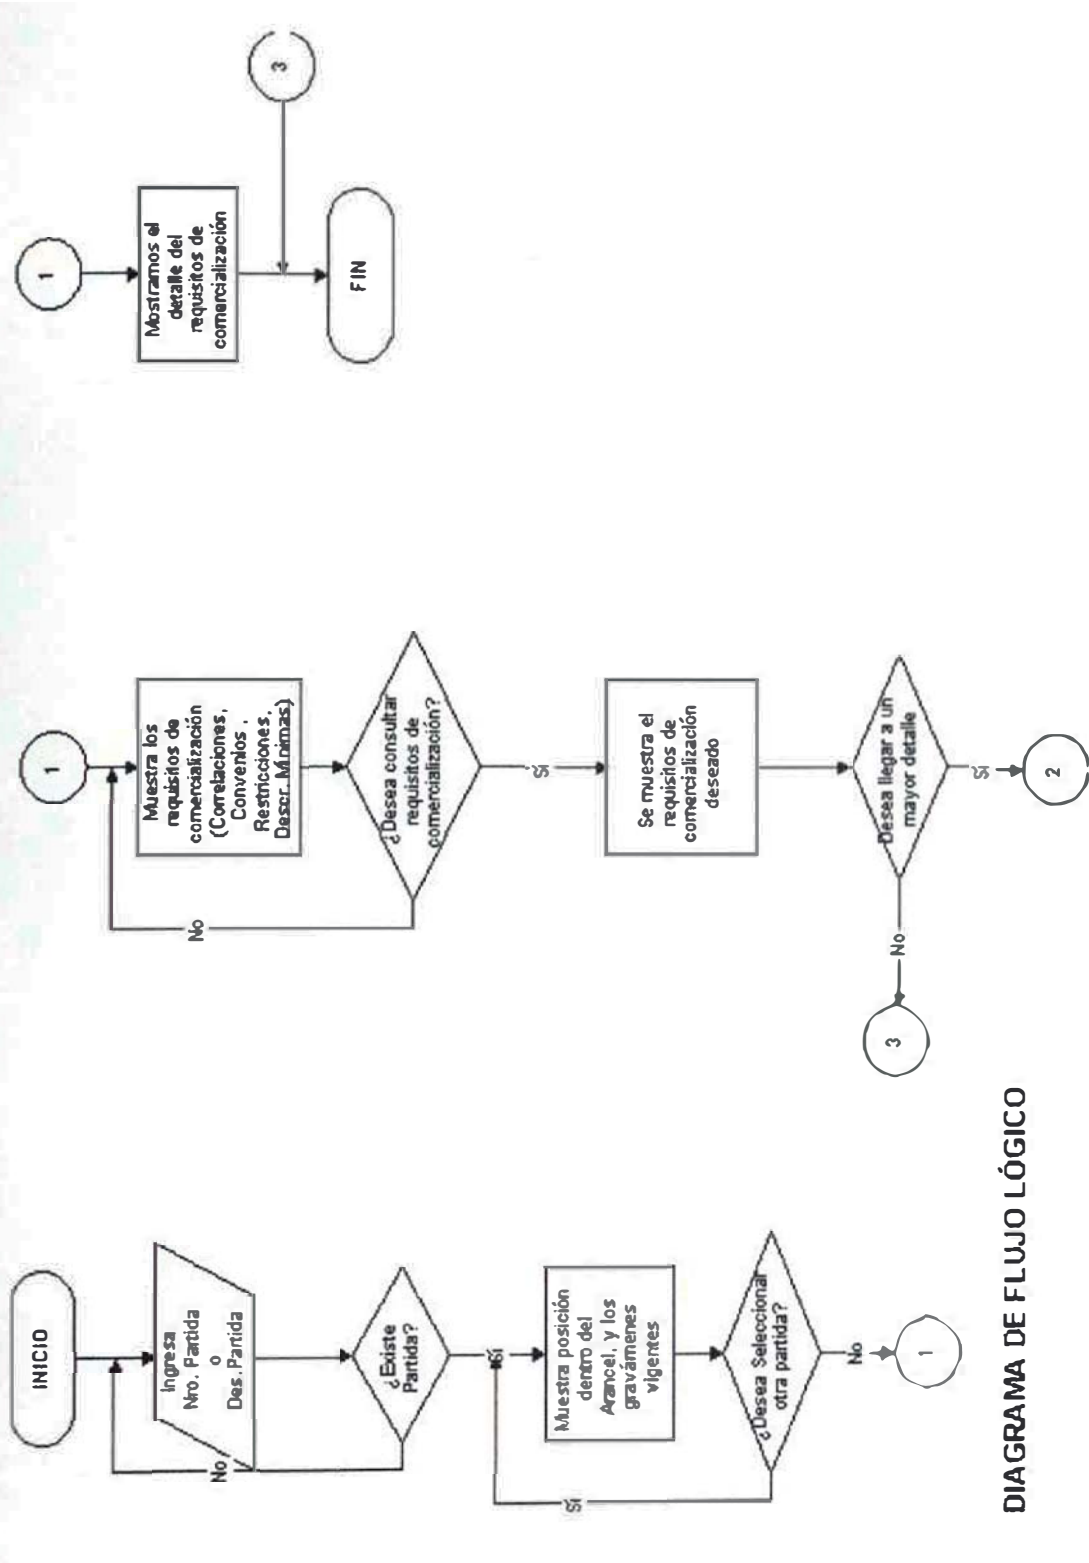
DIAGRAMA DE FLUJO LÓGICO

INICIO

Ingresa Nro. Partida o Des. Partida

No

¿Existe Partida?

Sí

Muestra posición dentro del Arancel, y los gravámenes vigentes

¿Desea Seleccional otra partida?

Sí

No

1

1

Muestra los requisitos de comercialización (Correlaciones, Convenios, Restricciones, Descr. Minimas)

¿Desea consultar requisitos de comercialización?

No

Sí

Se muestra el requisitos de comercialización deseado

Desea llegar a un mayor detalle

Sí

2

No

3

1

Mostramos el detalle del requisitos de comercialización

3

FIN